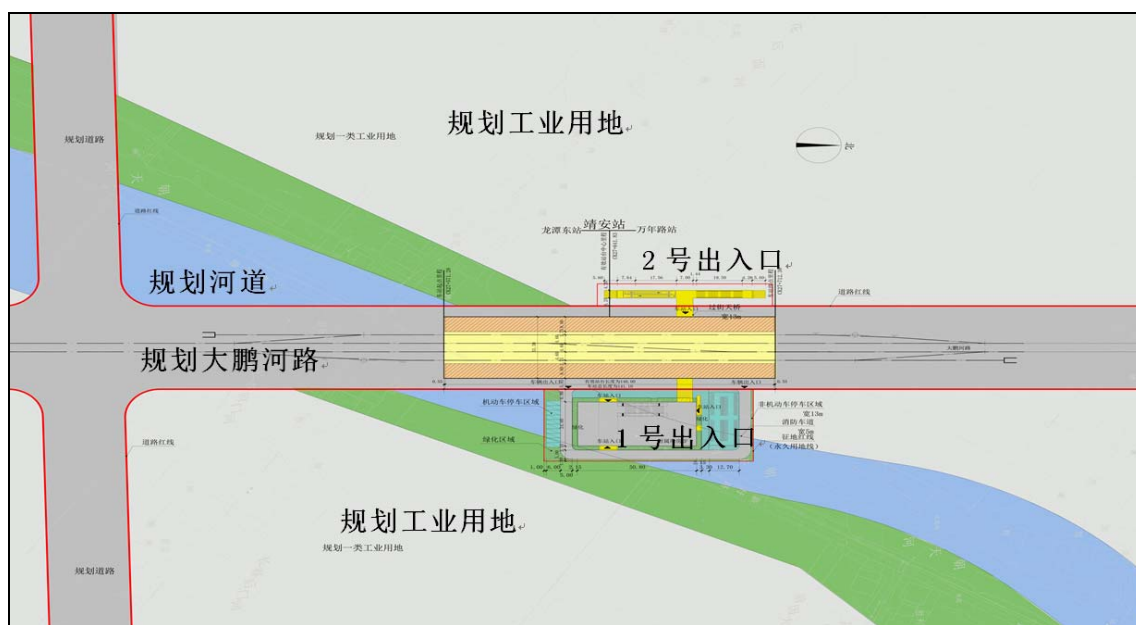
规划工业用地

规划一类工业用地

规划道路

道路红线

龙潭东站 靖安站 万年路站

2 号出入口

规划河道

道路红线

过街天桥
宽15m

规划大鹏河路

大鹏河路

机动车停车区域

非机动车停车区域
宽13m
消防车道
宽5m
征地红线
（永久用地线）

道路红线

绿化区域

1 号出入口

规划工业用地

规划一类工业用地

规划道路